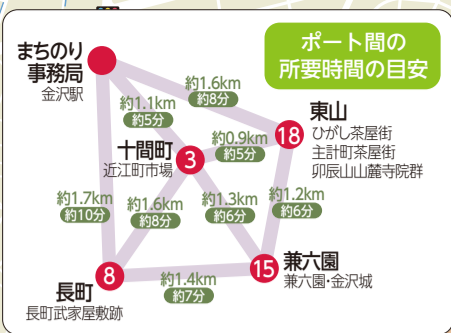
ポート間の
所要時間の目安

まちのり
事務局
金沢駅

約1.6km
約8分

約1.1km
約5分

東山
ひがし茶屋街
主計町茶屋街
卯辰山山麓寺院群

18

約0.9km
約5分

十間町
近江町市場

3

約1.7km
約10分

約1.6km
約8分

約1.3km
約6分

約1.2km
約6分

兼六園
兼六園・金沢城

15

8

長町
長町武家屋敷跡

約1.4km
約7分